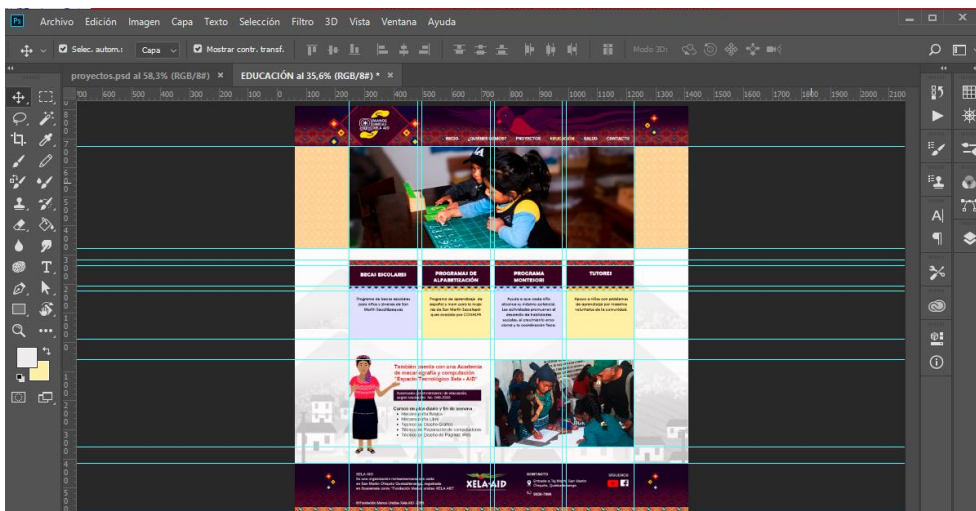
Ps Archivo Edición Imagen Capa Texto Selección Filtro 3D Vista Ventana Ayuda

Selec. autom.: Capa Mostrar contr. transf. Modo 3D:

proyectos.psd al 58,3% (RGB/8#) × EDUCACIÓN al 35,6% (RGB/8#) * ×

700 600 500 400 300 200 100 0 100 200 300 400 500 600 700 800 900 1000 1100 1200 1300 1400 1500 1600 1700 1800 1900 2000 2100

INICIO ¿QUIÉNES SOMOS? PROYECTOS EDUCACIÓN SALUD CONTACTO

BECAS ESCOLARES

PROGRAMAS DE ALFABETIZACIÓN

PROGRAMA MONTESORI

TUTORES

También cuenta con una Academia de mecanografía y computación "Espacio Tecnológico Xela - AID"

Cursos de aprendizaje y fin de semana

XELA AID

XELA-AID

CONTACTO

SÍGUENOS